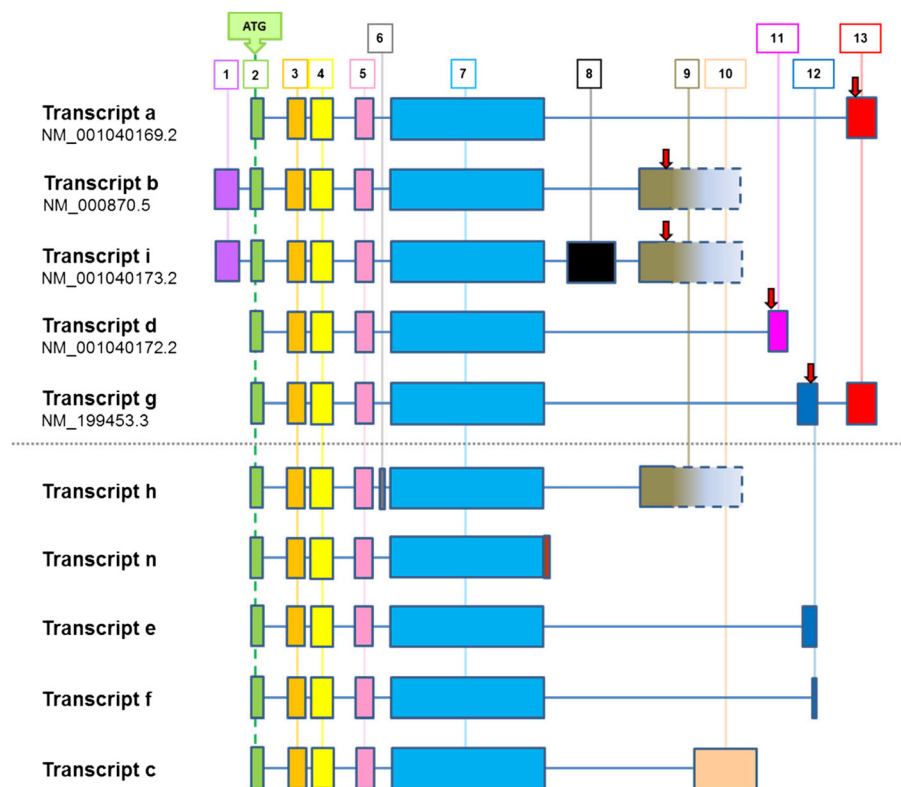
ATG

1 2 3 4 5 6 7 8 9 10 11 12 13

Transcript a
NM_001040169.2

Transcript b
NM_000870.5

Transcript i
NM_001040173.2

Transcript d
NM_001040172.2

Transcript g
NM_199453.3

Transcript h

Transcript n

Transcript e

Transcript f

Transcript c